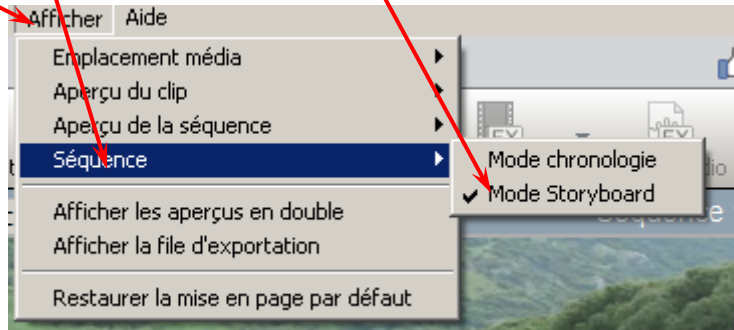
Afficher Aide

Emplacement média
Aperçu du clip
Aperçu de la séquence
Séquence

Afficher les aperçus en double
Afficher la file d'exportation

Restaurer la mise en page par défaut

Mode chronologie
Mode Storyboard